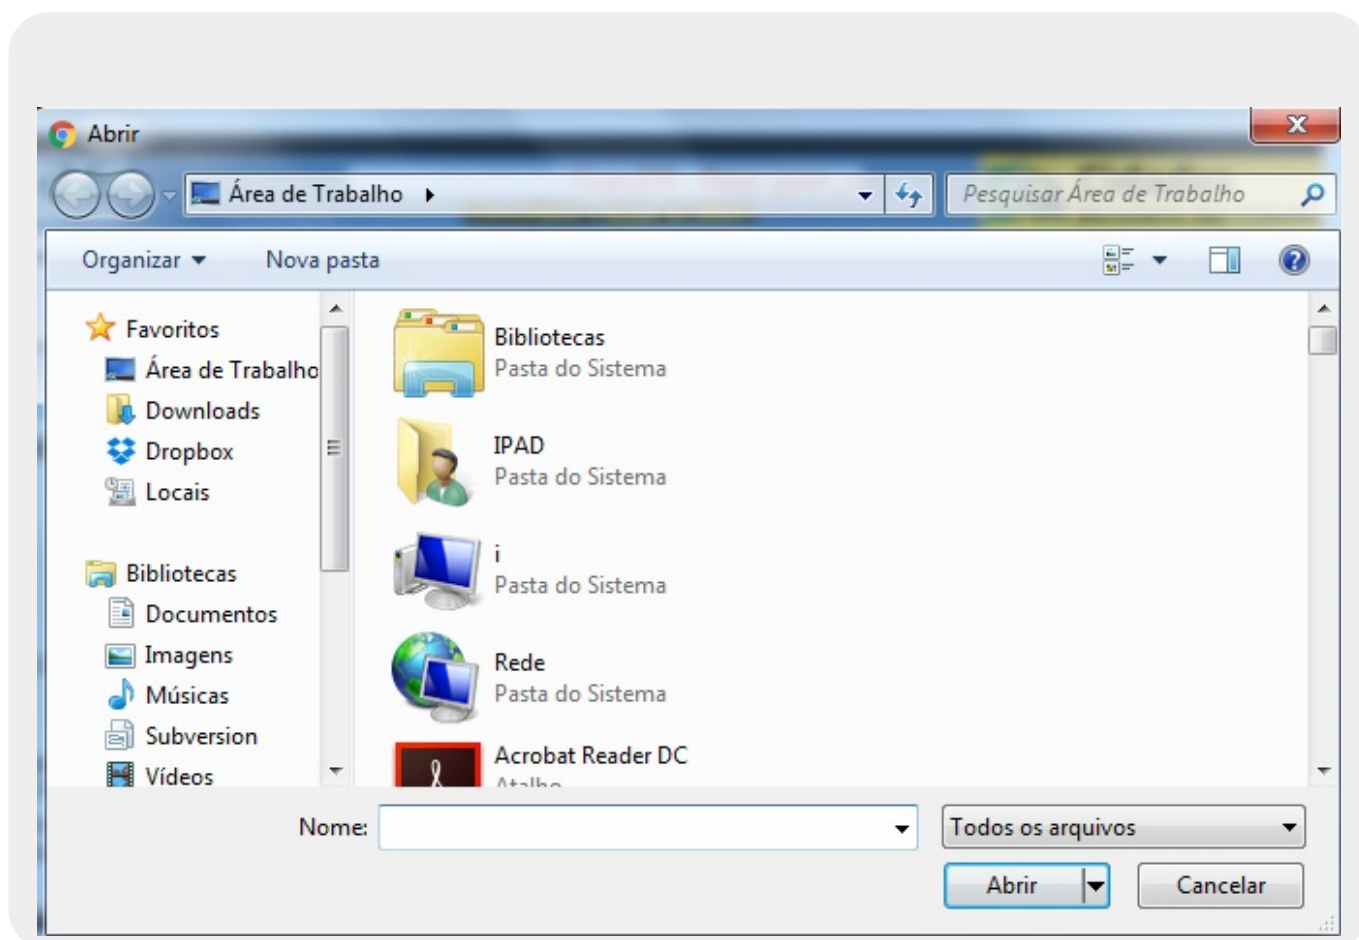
Abrir

Área de Trabalho ▸

Pesquisar Área de Trabalho

Organizar ▾ Nova pasta

Favoritos
Área de Trabalho
Downloads
Dropbox
Locais

Bibliotecas
Documentos
Imagens
Músicas
Subversion
Vídeos

Bibliotecas
Pasta do Sistema

IPAD
Pasta do Sistema

i
Pasta do Sistema

Rede
Pasta do Sistema

Acrobat Reader DC
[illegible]

Nome:

Todos os arquivos

Abrir

Cancelar